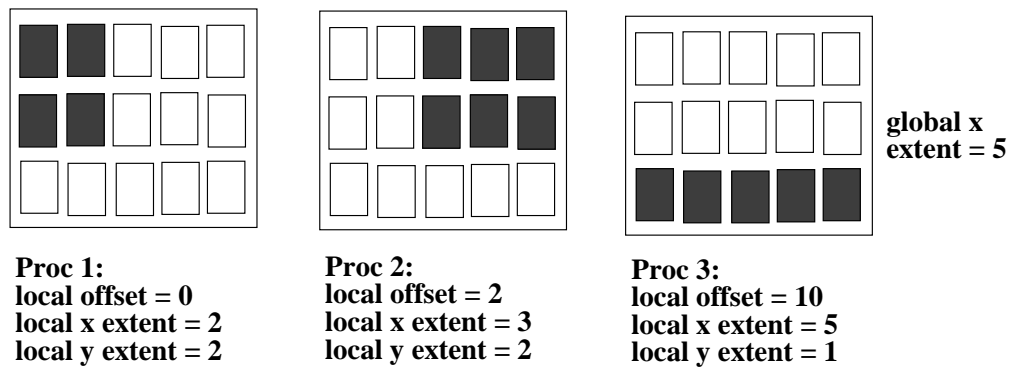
global x
extent = 5

Proc 1:
local offset = 0
local x extent = 2
local y extent = 2

Proc 2:
local offset = 2
local x extent = 3
local y extent = 2

Proc 3:
local offset = 10
local x extent = 5
local y extent = 1